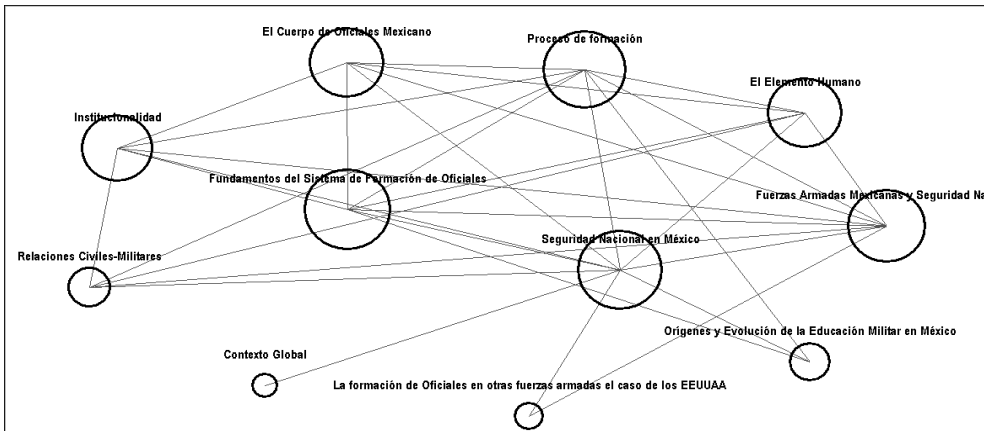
El Cuerpo de Oficiales Mexicano

Proceso de formación

El Elemento Humano

Institucionalidad

Fundamentos del Sistema de Formación de Oficiales

Fuerzas Armadas Mexicanas y Seguridad Na

Relaciones Civiles-Militares

Seguridad Nacional en México

Orígenes y Evolución de la Educación Militar en México

Contexto Global

La formación de Oficiales en otras fuerzas armadas el caso de los EEUUAA